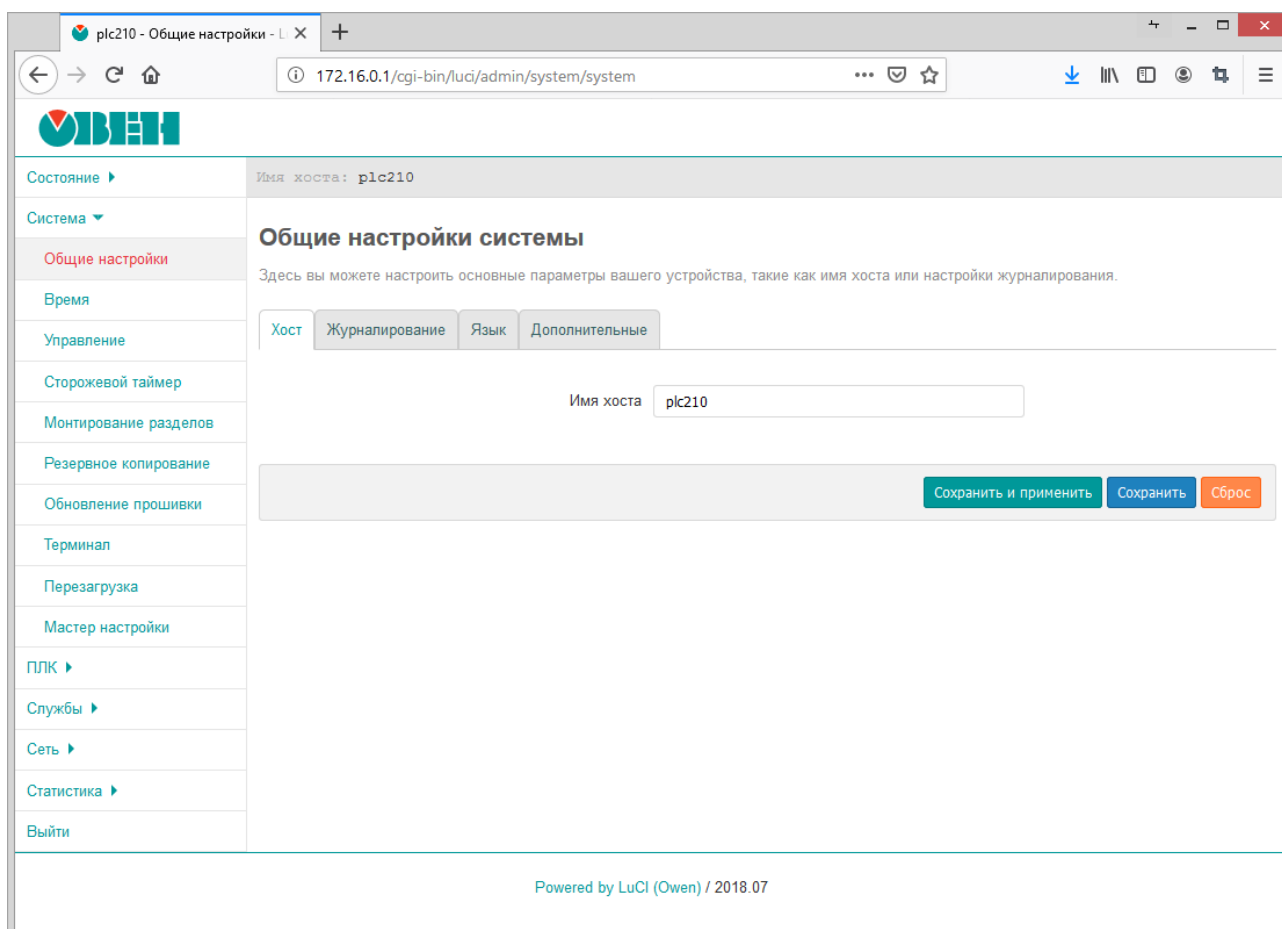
plc210 - Общие настройки - L

172.16.0.1/cgi-bin/luci/admin/system/system

ОВЕН

Состояние

Система

Общие настройки

Время

Управление

Сторожевой таймер

Монтирование разделов

Резервное копирование

Обновление прошивки

Терминал

Перезагрузка

Мастер настройки

ПЛК

Службы

Сеть

Статистика

Выйти

Имя хоста: plc210

Общие настройки системы

Здесь вы можете настроить основные параметры вашего устройства, такие как имя хоста или настройки журналирования.

Хост | Журналирование | Язык | Дополнительные

Имя хоста plc210

Сохранить и применить | Сохранить | Сброс

Powered by LuCI (Owen) / 2018.07